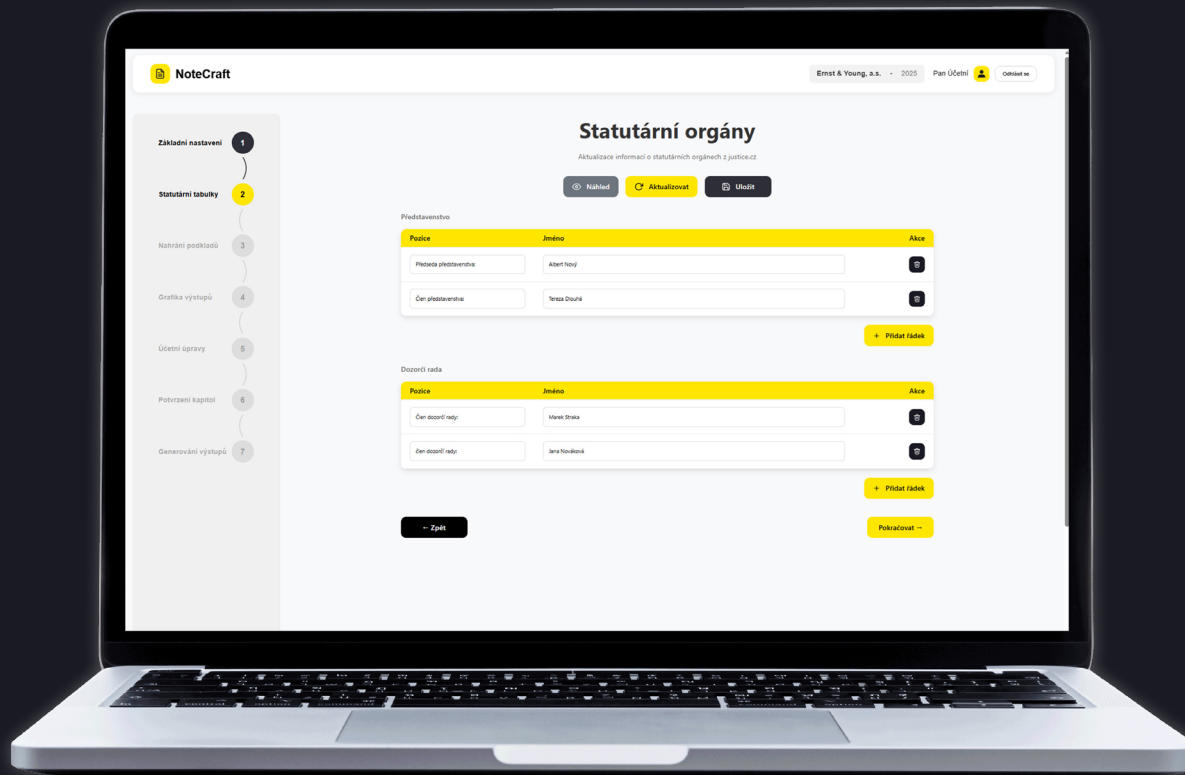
NoteCraft

Ernst & Young, a.s. - 2025 Pan Účetní Odhlásit se

Základní nastavení 1

Statutární tabulky 2

Nahrání podkladů 3

Grafika výstupů 4

Účetní úpravy 5

Potvrzení kapitol 6

Generování výstupů 7

Statutární orgány

Aktualizace informací o statutárních orgánech z justice.cz

Náhled Aktualizovat Uložit

Představenstvo

| Pozice | Jméno | Akce |
|---|---|---|
| Předseda představenstva: | Albert Nový | |
| Člen představenstva: | Tereza Dlouhá | |

+ Přidat řádek

Dozorčí rada

| Pozice | Jméno | Akce |
|---|---|---|
| Člen dozorčí rady: | Marek Straka | |
| člen dozorčí rady: | Jana Nováková | |

+ Přidat řádek

← Zpět

Pokračovat →